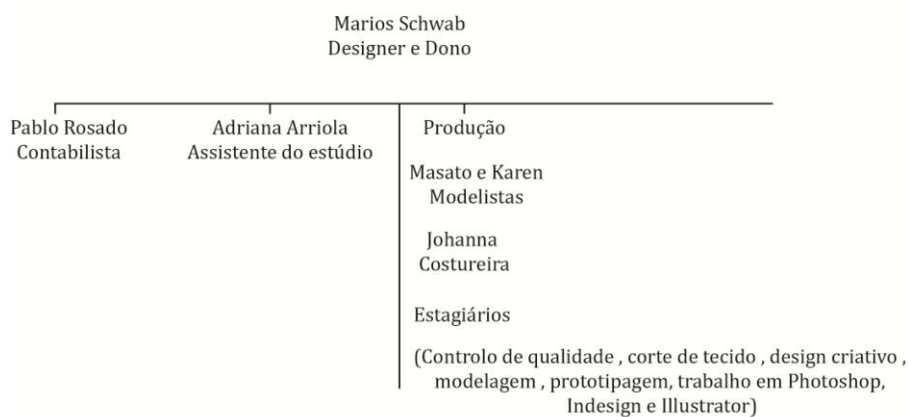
Marios Schwab
Designer e Dono

Pablo Rosado
Contabilista

Adriana Arriola
Assistente do estúdio

Produção

Masato e Karen
Modelistas

Johanna
Costureira

Estagiários

(Controlo de qualidade , corte de tecido , design criativo , modelagem , prototipagem, trabalho em Photoshop, Indesign e Illustrator)